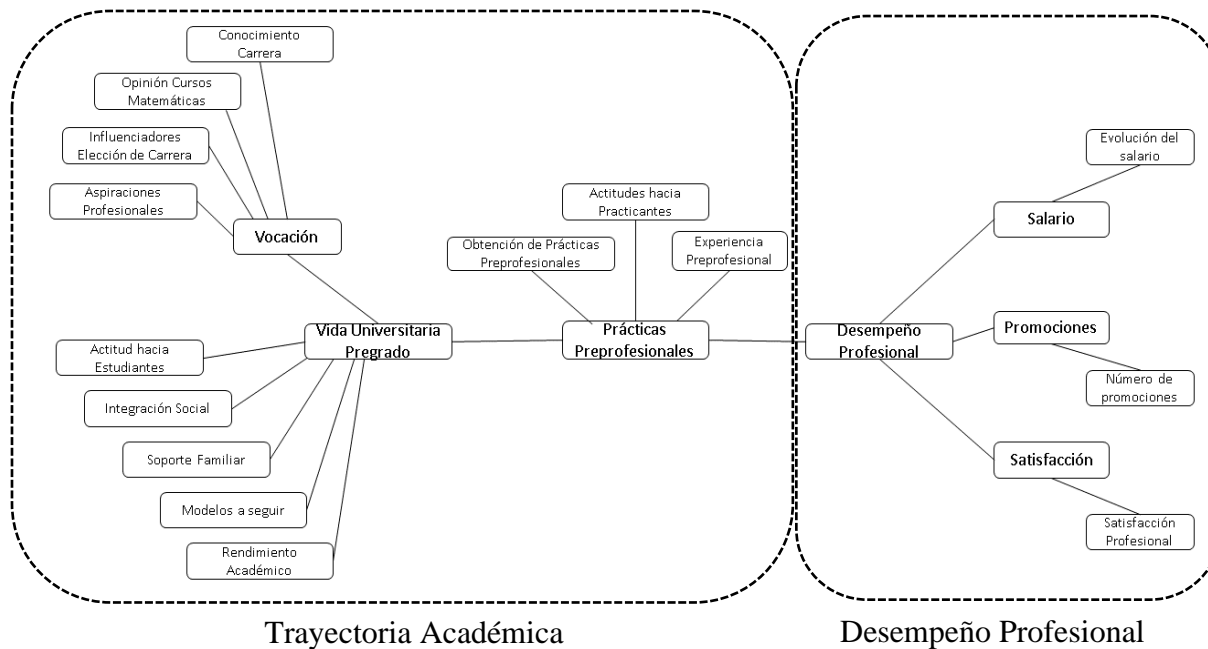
Conocimiento Carrera

Opinión Cursos Matemáticas

Influenciadores Elección de Carrera

Aspiraciones Profesionales

Vocación

Actitudes hacia Practicantes

Obtención de Prácticas Preprofesionales

Experiencia Preprofesional

Vida Universitaria Pregrado

Prácticas Preprofesionales

Actitud hacia Estudiantes

Integración Social

Soporte Familiar

Modelos a seguir

Rendimiento Académico

Evolución del salario

Salario

Desempeño Profesional

Promociones

Número de promociones

Satisfacción

Satisfacción Profesional

Trayectoria Académica

Desempeño Profesional